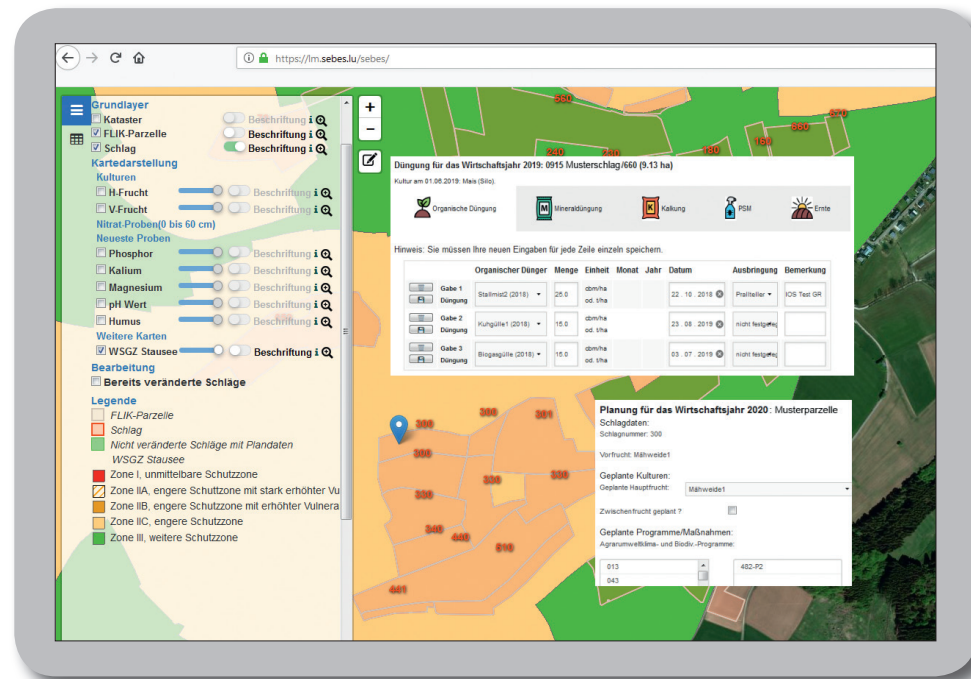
https://lm.sebes.lu/sebes/

Grundlayer
Kataster Beschriftung
FLIK-Parzelle Beschriftung
Schlag Beschriftung
Kartedarstellung
Kulturen
H-Frucht Beschriftung
V-Frucht Beschriftung
Nitrat-Proben(0 bis 60 cm)
Neueste Proben
Phosphor Beschriftung
Kalium Beschriftung
Magnesium Beschriftung
pH Wert Beschriftung
Humus Beschriftung
Weitere Karten
WSGZ Stausee Beschriftung
Bearbeitung
Bereits veränderte Schläge
Legende
FLIK-Parzelle
Schlag
Nicht veränderte Schläge mit Plandaten
WSGZ Stausee
Zone I, unmittelbare Schutzzone
Zone IIA, engere Schutzzone mit stark erhöhter Vu
Zone IIB, engere Schutzzone mit erhöhter Vulnera
Zone IIC, engere Schutzzone
Zone III, weitere Schutzzone

550
670
880
240
280
180
180

Düngung für das Wirtschaftsjahr 2019: 0915 Musterschlag/660 (9.13 ha)
Kultur am 01.06.2019: Mais (Silo).

Organische Düngung | Mineraldüngung | Kalkung | PSM | Ernte

Hinweis: Sie müssen Ihre neuen Eingaben für jede Zeile einzeln speichern.

| | Organischer Dünger | Menge | Einheit | Monat | Jahr | Datum | Ausbringung | Bemerkung |
|---|---|---|---|---|---|---|---|---|
| Gabe 1 Düngung | Stallmist2 (2018) | 25.0 | cbm/ha od. t/ha | | | 22 . 10 . 2018 | Prallteller | IOS Test GR |
| Gabe 2 Düngung | Kuhgülle1 (2018) | 15.0 | cbm/ha od. t/ha | | | 23 . 08 . 2019 | nicht festgelegt | |
| Gabe 3 Düngung | Biogasgülle (2018) | 15.0 | cbm/ha od. t/ha | | | 03 . 07 . 2019 | nicht festgelegt | |

300
300
301
300
330
330
330
340
440
510
441

Planung für das Wirtschaftsjahr 2020: Musterparzelle
Schlagdaten:
Schlagnummer: 300
Vorfrucht: Mähweide1
Geplante Kulturen:
Geplante Hauptfrucht: Mähweide1
Zwischenfrucht geplant ?
Geplante Programme/Maßnahmen:
Agrarumweltklima- und Biodiv.-Programme:
013
043
482-P2